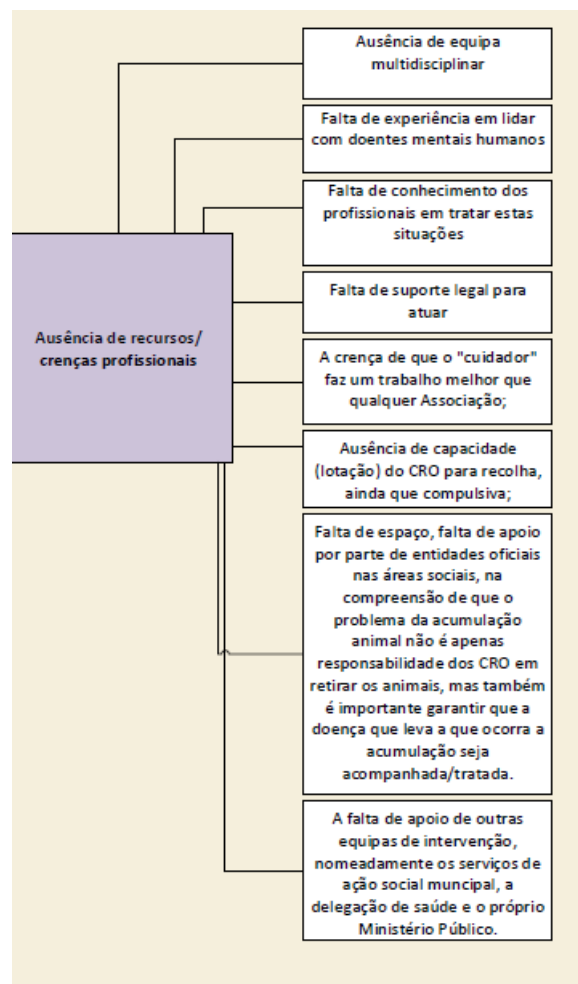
Ausência de recursos/ crenças profissionais

Ausência de equipa multidisciplinar

Falta de experiência em lidar com doentes mentais humanos

Falta de conhecimento dos profissionais em tratar estas situações

Falta de suporte legal para atuar

A crença de que o "cuidador" faz um trabalho melhor que qualquer Associação;

Ausência de capacidade (lotação) do CRO para recolha, ainda que compulsiva;

Falta de espaço, falta de apoio por parte de entidades oficiais nas áreas sociais, na compreensão de que o problema da acumulação animal não é apenas responsabilidade dos CRO em retirar os animais, mas também é importante garantir que a doença que leva a que ocorra a acumulação seja acompanhada/tratada.

A falta de apoio de outras equipas de intervenção, nomeadamente os serviços de ação social muncipal, a delegação de saúde e o próprio Ministério Público.